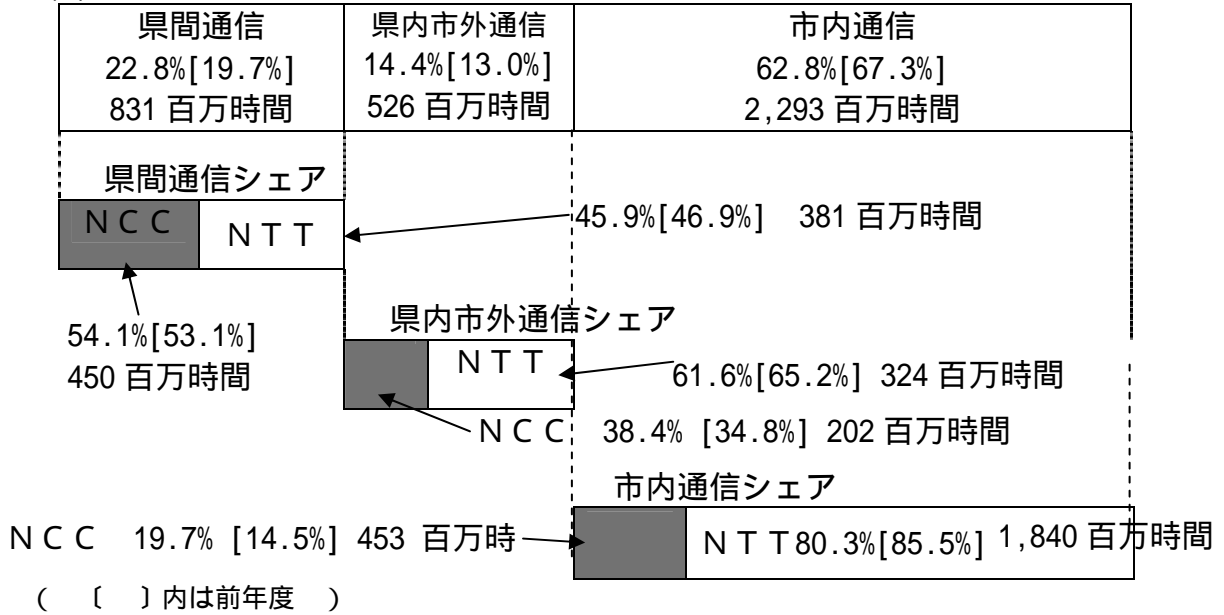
| 県間通信 22.8%[19.7%] 831 百万時間 | 県内市外通信 14.4%[13.0%] 526 百万時間 | 市内通信 62.8%[67.3%] 2,293 百万時間 |
|---|---|---|

県間通信シェア

NCC NTT

45.9%[46.9%] 381 百万時間

54.1%[53.1%] 450 百万時間

県内市外通信シェア

NTT

61.6%[65.2%] 324 百万時間

NCC 38.4% [34.8%] 202 百万時間

市内通信シェア

NCC 19.7% [14.5%] 453 百万時

NTT80.3%[85.5%] 1,840 百万時間

( 〔 〕内は前年度 )